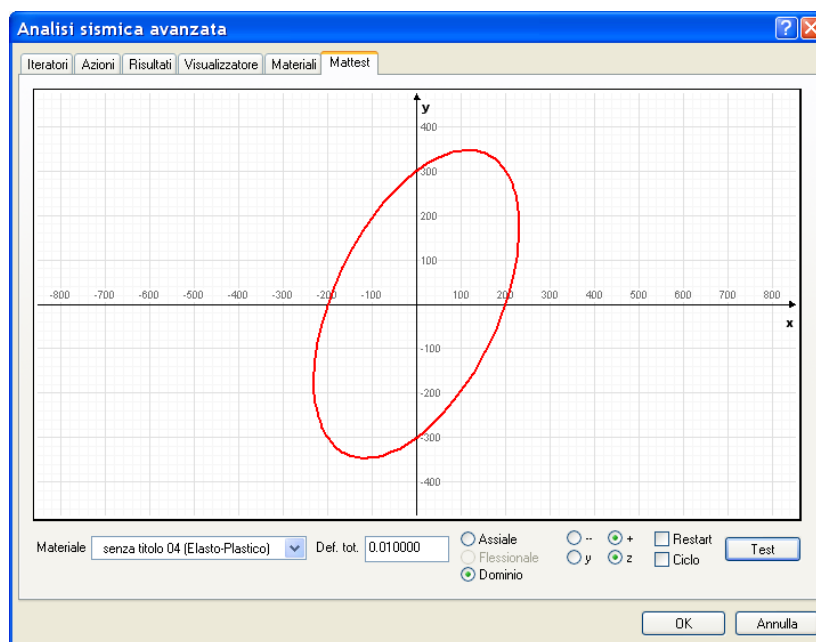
Analisi sismica avanzata

Iteratori | Azioni | Risultati | Visualizzatore | Materiali | Mattest

y

400
300
200
100

-800 -700 -600 -500 -400 -300 -200 -100 100 200 300 400 500 600 700 800

x

-100
-200
-300
-400

Materiale senza titolo 04 (Elasto-Plastico) Def. tot. 0.010000

Assiale
Flessionale
Dominio

--
y
+
z

Restart
Ciclo

Test

OK Annulla